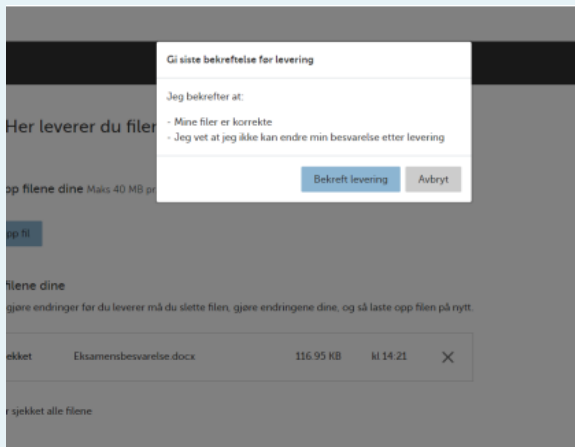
Gi siste bekreftelse før levering

Jeg bekrefter at:

- Mine filer er korrekte
- Jeg vet at jeg ikke kan endre min besvarelse etter levering

Bekreft levering Avbryt

Her leverer du filer

pp filene dine Maks 40 MB pr

pp fil

filene dine

gjøre endringer før du leverer må du slette filen, gjøre endringene dine, og så laste opp filen på nytt.

| ekket | Eksamensbesvarelse.docx | 116.95 KB | kl 14:21 | ✕ |
|---|---|---|---|---|

r sjekket alle filene